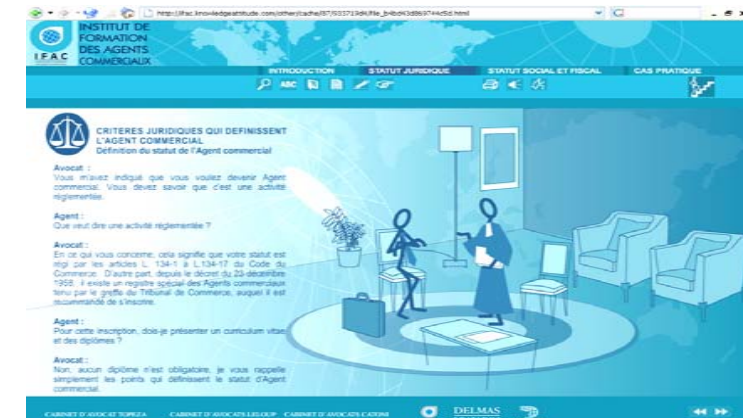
http://ifac.knowledgeattitude.com/other/cadha/97/935719d4/file_b4bd43d869744c5d.html

INSTITUT DE FORMATION DES AGENTS COMMERCIAUX

IFAC

INTRODUCTION | STATUT JURIDIQUE | STATUT SOCIAL ET FISCAL | CAS PRATIQUE

ABC

CRITERES JURIDIQUES QUI DEFINISSENT L'AGENT COMMERCIAL
Définition du statut de l'Agent commercial

Avocat :
Vous m'avez indiqué que vous voulez devenir Agent commercial. Vous devez savoir que c'est une activité réglementée.

Agent :
Que veut dire une activité réglementée ?

Avocat :
En ce qui vous concerne, cela signifie que votre statut est régi par les articles L. 134-1 à L.134-17 du Code du Commerce. D'autre part, depuis le décret du 23 décembre 1958, il existe un registre spécial des Agents commerciaux tenu par le greffe du Tribunal de Commerce, auquel il est recommandé de s'inscrire.

Agent :
Pour cette inscription, dois-je présenter un curriculum vitae et des diplômes ?

Avocat :
Non, aucun diplôme n'est obligatoire, je vous rappelle simplement les points qui définissent le statut d'Agent commercial.

CABINET D'AVOCATS TOPEZA   CABINET D'AVOCATS LELOUP   CABINET D'AVOCATS CATONI   DELMAS